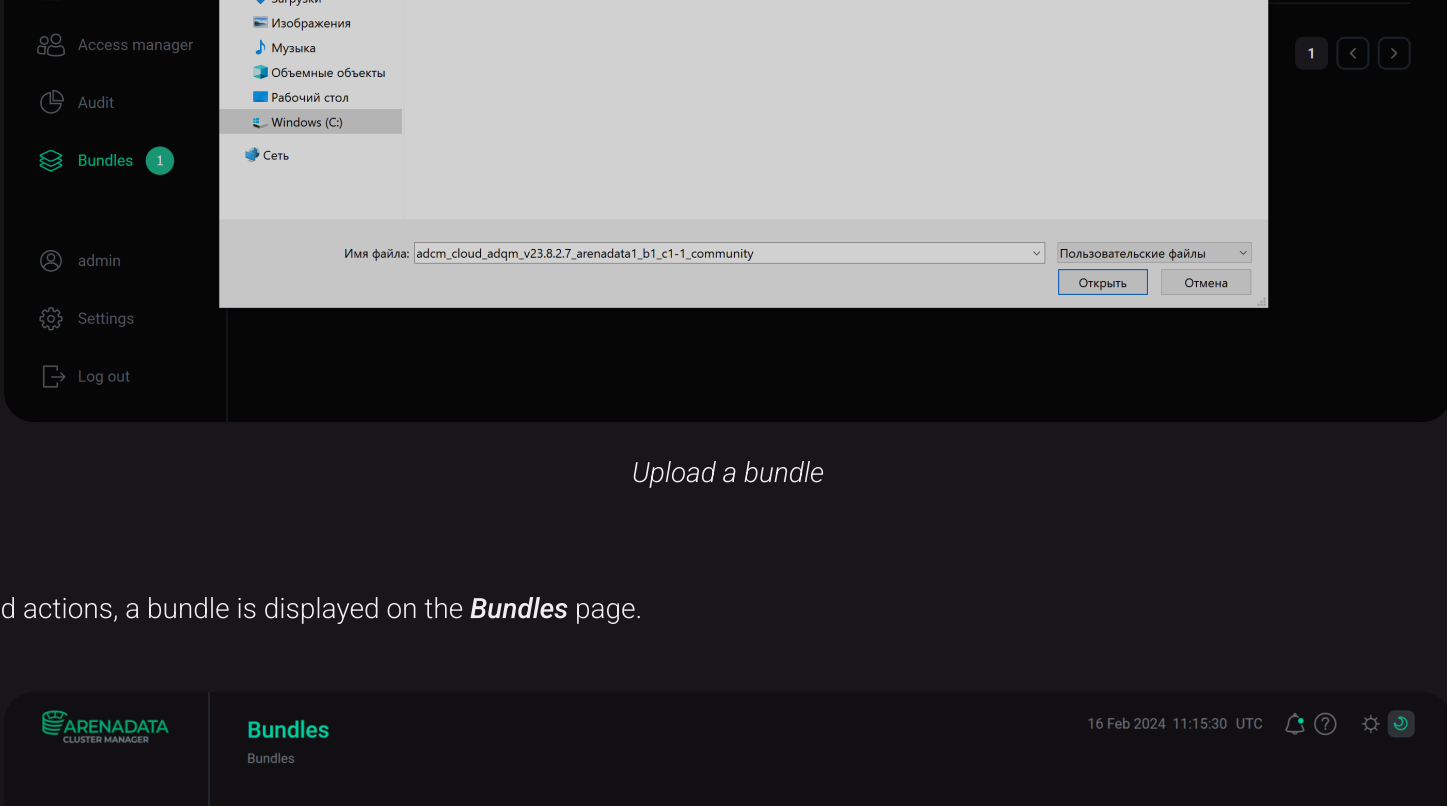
Загрузки
Изображения
Музыка
Объемные объекты
Рабочий стол
Windows (C:)
Сеть

Access manager
Audit
Bundles 1
admin
Settings
Log out

1 < >

Имя файла: adcm_cloud_adqm_v23.8.2.7_arenadata1_b1_c1-1_community
Пользовательские файлы
Открыть Отмена

Upload a bundle

d actions, a bundle is displayed on the ***Bundles*** page.

ARENADATA CLUSTER MANAGER
Bundles
Bundles
16 Feb 2024 11:15:30 UTC